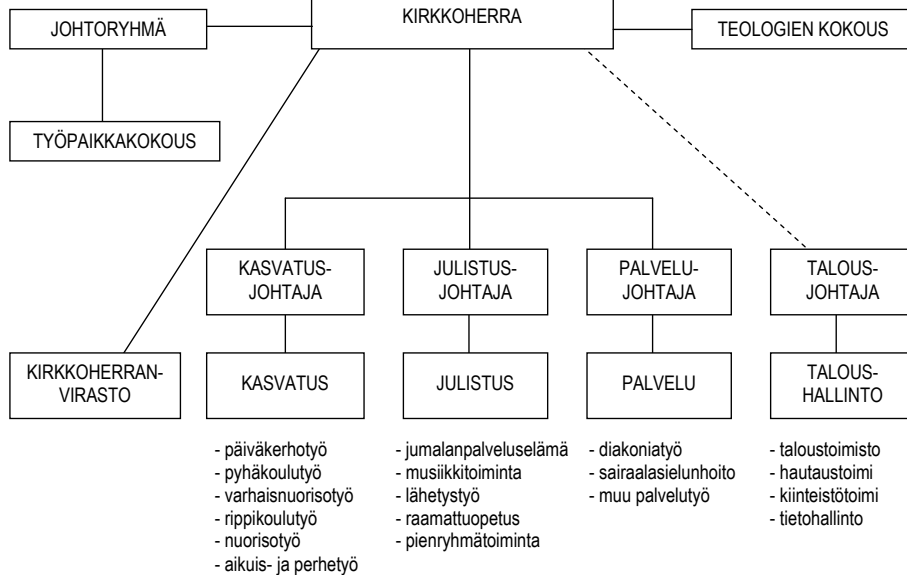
JOHTORYHMÄ

KIRKKOHERRA

TEOLOGIEN KOKOUS

TYÖPAIKKAKOKOUS

KASVATUS-JOHTAJA

JULISTUS-JOHTAJA

PALVELU-JOHTAJA

TALOUS-JOHTAJA

KIRKKOHERRAN-VIRASTO

KASVATUS

JULISTUS

PALVELU

TALOUS-HALLINTO

- päiväkerhotyö
- pyhäkoulutyö
- varhaisnuorisotyö
- rippikoulutyö
- nuorisotyö
- aikuis- ja perhetyö

- jumalanpalveluselämä
- musiikkitoiminta
- lähetystyö
- raamattuopetus
- pienryhmätoiminta

- diakoniatyö
- sairaalasielunhoito
- muu palvelutyö

- taloustoimisto
- hautaustoimi
- kiinteistötoimi
- tietohallinto